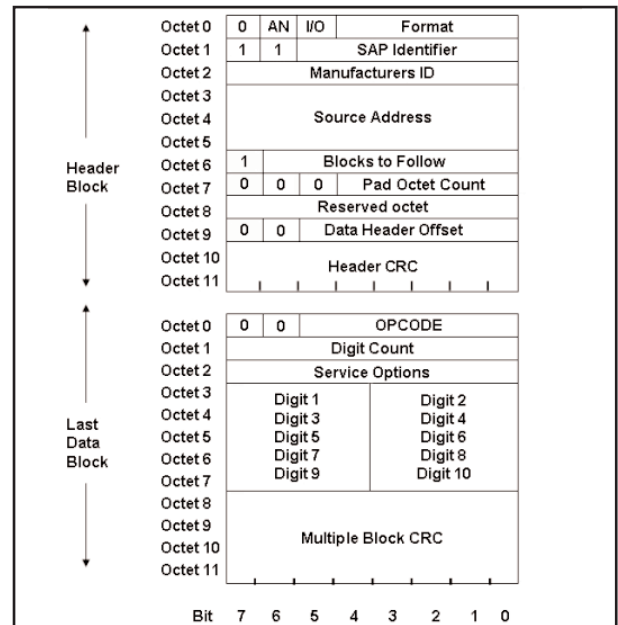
Header Block

| | | | | | | | | |
|---|---|---|---|---|---|---|---|---|
| Octet 0 | 0 | AN | I/O | Format | | | | |
| Octet 1 | 1 | 1 | SAP Identifier | | | | | |
| Octet 2 | Manufacturers ID | | | | | | | |
| Octet 3 | Source Address | | | | | | | |
| Octet 4 | | | | | | | | |
| Octet 5 | | | | | | | | |
| Octet 6 | 1 | Blocks to Follow | | | | | | |
| Octet 7 | 0 | 0 | 0 | Pad Octet Count | | | | |
| Octet 8 | Reserved octet | | | | | | | |
| Octet 9 | 0 | 0 | Data Header Offset | | | | | |
| Octet 10 | Header CRC | | | | | | | |
| Octet 11 | | | | | | | | |

Last Data Block

| | | | | |
|---|---|---|---|---|
| Octet 0 | 0 | 0 | OPCODE | |
| Octet 1 | Digit Count | | | |
| Octet 2 | Service Options | | | |
| Octet 3 | Digit 1 | | | Digit 2 |
| Octet 4 | Digit 3 | | | Digit 4 |
| Octet 5 | Digit 5 | | | Digit 6 |
| Octet 6 | Digit 7 | | | Digit 8 |
| Octet 7 | Digit 9 | | | Digit 10 |
| Octet 8 | Multiple Block CRC | | | |
| Octet 9 | | | | |
| Octet 10 | | | | |
| Octet 11 | | | | |

Bit 7 6 5 4 3 2 1 0